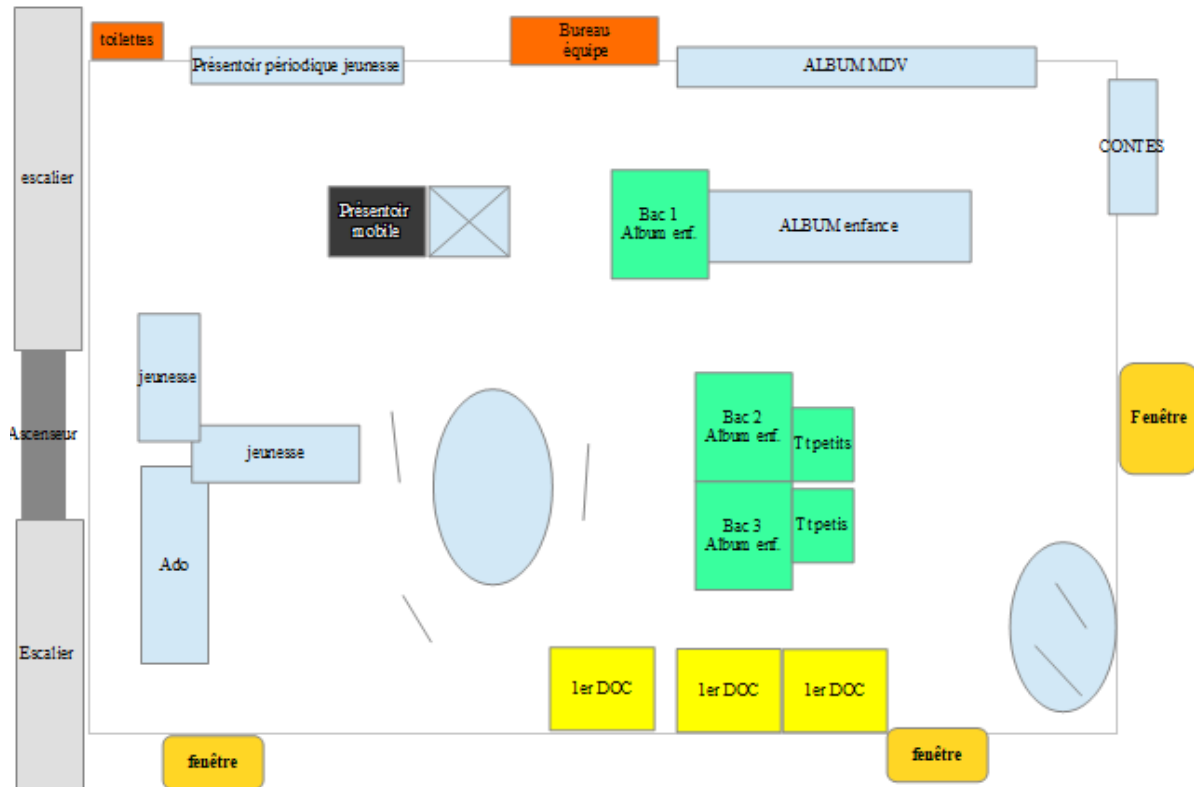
toilettes

Présentoir périodique jeunesse

Bureau équipe

ALBUM MDV

CONTES

escalier

Présentoir mobile

Bac 1 Album enf.

ALBUM enfance

jeunesse

jeunesse

Ascenseur

Bac 2 Album enf.

T t petits

Fenêtre

Ado

Bac 3 Album enf.

T t petis

Escalier

1er DOC

1er DOC

1er DOC

fenêtre

fenêtre